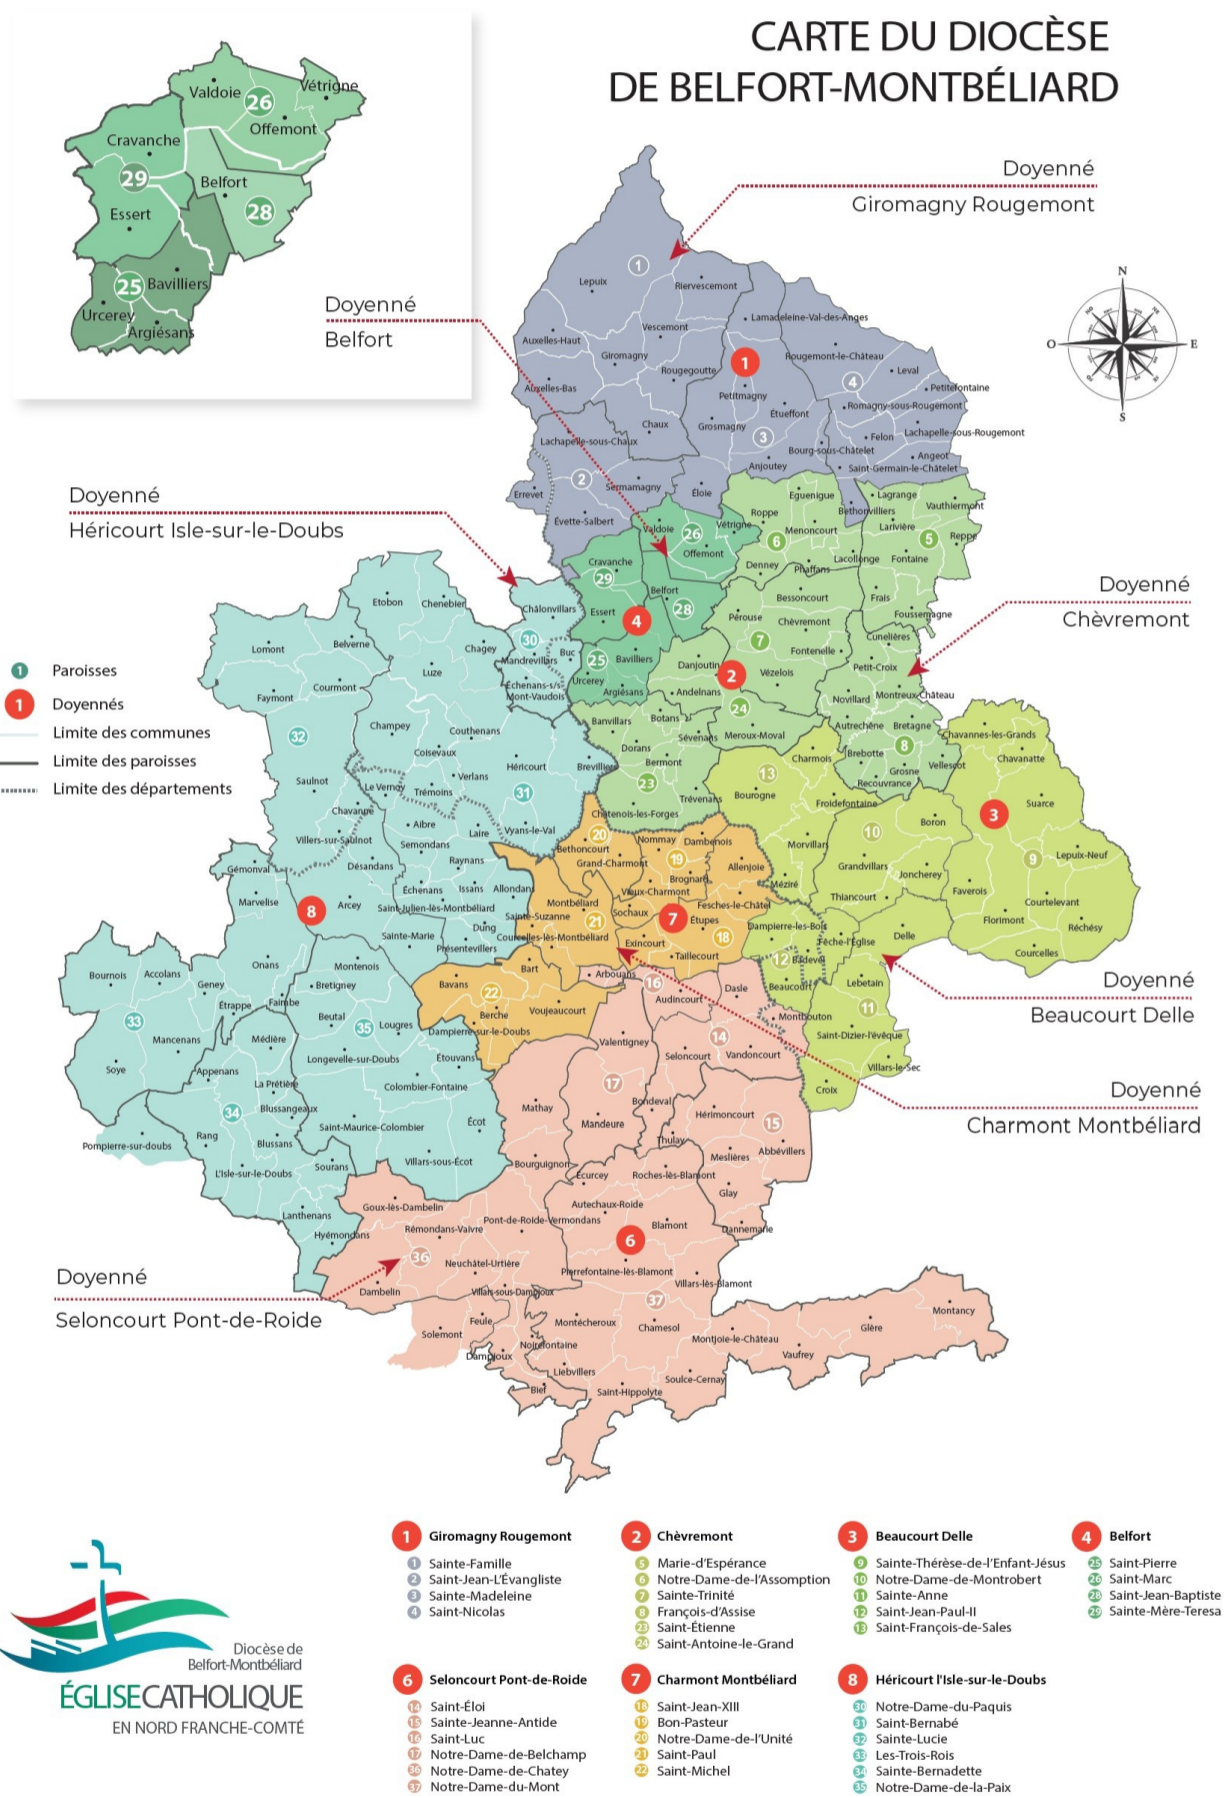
CARTE DU DIOCÈSE DE BELFORT-MONTBÉLIARD

Valdoie 26 Vétrigne Offemont Cravanche 29 Belfort Essert 28 25 Bavilliers Urcerey Argiésans

Doyenné Giromagny Rougemont

Doyenné Belfort

Doyenné Héricourt Isle-sur-le-Doubs

Doyenné Chèvremont

Doyenné Beaucourt Delle

Doyenné Charmont Montbéliard

Doyenné Seloncourt Pont-de-Roide

N O E S

1 Paroisses
1 Doyennés
Limite des communes
Limite des paroisses
Limite des départements

Lepuix Riervescemont 1 Lamadeleine-Val-des-Anges Auxelles-Haut Vescemont Giromagny Rougegoutte 1 Rougemont-le-Château Leval 4 Petitefontaine Auxelles-Bas Petitmagny Étueffont Romagny-sous-Rougemont Chaux Grosmagny 3 Felon Lachapelle-sous-Rougemont Lachapelle-sous-Chaux Bourg-sous-Châtelet Angeot Anjoutey Saint-Germain-le-Châtelet 2 Sermamagny Éloie Lagrange Errevet Évette-Salbert Valdoie Vétrigne Eguenigue Vauthiermont Roppe Bethonvilliers 26 Offemont Menoncourt Larivière 6 5 Reppe Cravanche 29 Denney Phaffans Lacollonge Fontaine Belfort Bessoncourt Frais Etobon Chenebier Châlonvillars Essert 28 4 Pérouse Chèvremont Foussemagne Lomont Belverne Chagey 30 Buc 7 Fontenelle Cunelières Mandrevillars 25 Bavilliers Danjoutin 2 Petit-Croix Luze Échenans-sous-Mont-Vaudois Urcerey Vézelois Montreux-Château Faymont Courmont Argiésans Andelnans 24 Novillard Champey Couthenans Banvillars Botans Meroux-Moval Autrechêne Bretagne Chavannes-les-Grands 32 Coisevaux Héricourt Brevilliers Sevenans Dorans Charmois Brebotte 8 Chavanatte Saulnot Le Vernoy Verlans Bermont Grosne Vellescot Trémoins 31 13 Recouvrance Chavanne Aibre Laire Vyans-le-Val 23 Trévenans Bourogne Froidefontaine 3 Suarce Villers-sur-Saulnot Semondans Châtenois-les-Forges 20 Boron 10 Désandans Raynans Bethoncourt Nommay Dambenois Morvillars Gémonval Échenans Issans Allondans Grand-Charmont 19 Allenjoie 9 Lepuix-Neuf Marvelise 8 Arcey Saint-Julien-lès-Montbéliard Brognard Grandvillars Joncherey Vieux-Charmont Méziré Montbéliard Fesches-le-Châtel Thiancourt Faverois Sainte-Suzanne 21 Sochaux 7 Courtelevant Dung Étupes Florimont Sainte-Marie Courcelles-lès-Montbéliard 18 Dampierre-les-Bois Réchésy Présentevillers Exincourt Fêche-l'Église Delle Onans Bart Taillecourt 12 Badevel Courcelles Bournois Accolans Montenois Arbouans Geney Bavans 22 16 Beaucourt Lebetain Bretigney Audincourt Dasle Étrappe Faimbe Berche Voujeaucourt 11 33 Beutal Montbouton Mancenans Médière 35 Lougres Dampierre-sur-le-Doubs 14 Saint-Dizier-l'Évêque Longevelle-sur-Doubs Valentigney Soye Étouvans Seloncourt Vandoncourt Appenans Villars-le-Sec La Prétière Colombier-Fontaine 17 Croix Blussangeaux Bondeval 34 Mathay Hérimoncourt Rang Écot Mandeure 15 Saint-Maurice-Colombier Thulay Pompierre-sur-doubs Blussans Meslières Abbévillers Villars-sous-Écot Bourguignon L'Isle-sur-le-Doubs Sourans Écurcey Roches-lès-Blamont Glay Autechaux-Roide Lanthenans Goux-lès-Dambelin Pont-de-Roide-Vermondans Dannemarie Blamont Hyémondans Rémondans-Vaivre 6 36 Neuchâtel-Urtière Pierrefontaine-lès-Blamont Dambelin Villars-lès-Blamont Villars-sous-Dampjoux 37 Montancy Montécheroux Chamesol Glère Feule Solemont Montjoie-le-Château Noirefontaine Vaufrey Dampjoux Liebvillers Soulce-Cernay Bief Saint-Hippolyte

Diocèse de Belfort-Montbéliard
ÉGLISECATHOLIQUE
EN NORD FRANCHE-COMTÉ

1 Giromagny Rougemont
1 Sainte-Famille
2 Saint-Jean-L'Évangliste
3 Sainte-Madeleine
4 Saint-Nicolas

2 Chèvremont
5 Marie-d'Espérance
6 Notre-Dame-de-l'Assomption
7 Sainte-Trinité
8 François-d'Assise
23 Saint-Étienne
24 Saint-Antoine-le-Grand

3 Beaucourt Delle
9 Sainte-Thérèse-de-l'Enfant-Jésus
10 Notre-Dame-de-Montrobert
11 Sainte-Anne
12 Saint-Jean-Paul-II
13 Saint-François-de-Sales

4 Belfort
25 Saint-Pierre
26 Saint-Marc
28 Saint-Jean-Baptiste
29 Sainte-Mère-Teresa

6 Seloncourt Pont-de-Roide
14 Saint-Éloi
15 Sainte-Jeanne-Antide
16 Saint-Luc
17 Notre-Dame-de-Belchamp
36 Notre-Dame-de-Chatey
37 Notre-Dame-du-Mont

7 Charmont Montbéliard
18 Saint-Jean-XIII
19 Bon-Pasteur
20 Notre-Dame-de-l'Unité
21 Saint-Paul
22 Saint-Michel

8 Héricourt l'Isle-sur-le-Doubs
30 Notre-Dame-du-Paquis
31 Saint-Bernabé
32 Sainte-Lucie
33 Les-Trois-Rois
34 Sainte-Bernadette
35 Notre-Dame-de-la-Paix